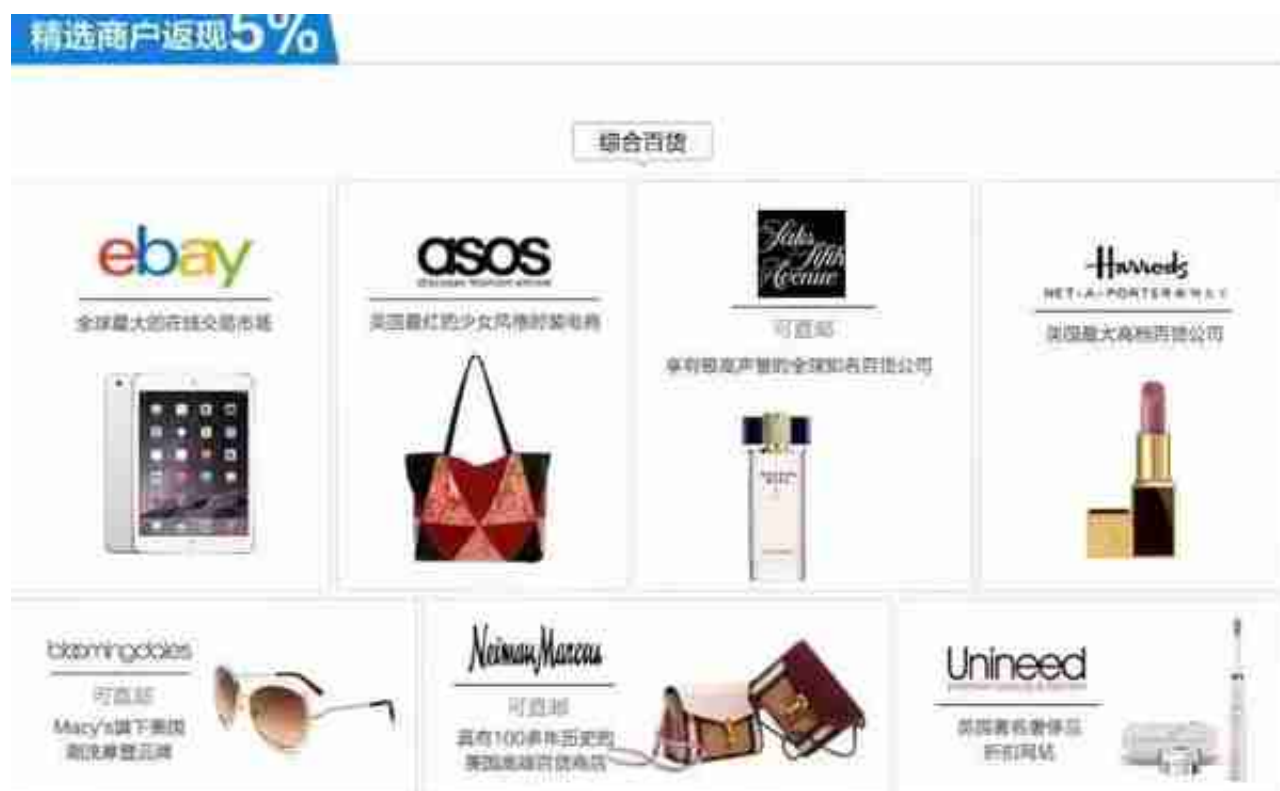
精选商户返现5%

综合百货

ebay
全球最大的在线交易市场

asos
discover fashion online
英国最红的少女风格时装电商

Saks Fifth Avenue
可直邮
享有极高声誉的全球知名百货公司

Harrods
NET-A-PORTER
英国最大高档百货公司

bloomingdales
可直邮
Macy's旗下美国高端零售品牌

Neiman Marcus
可直邮
具有100多年历史的美国高端百货商店

Unineed
英国奢侈奢侈品折扣网站